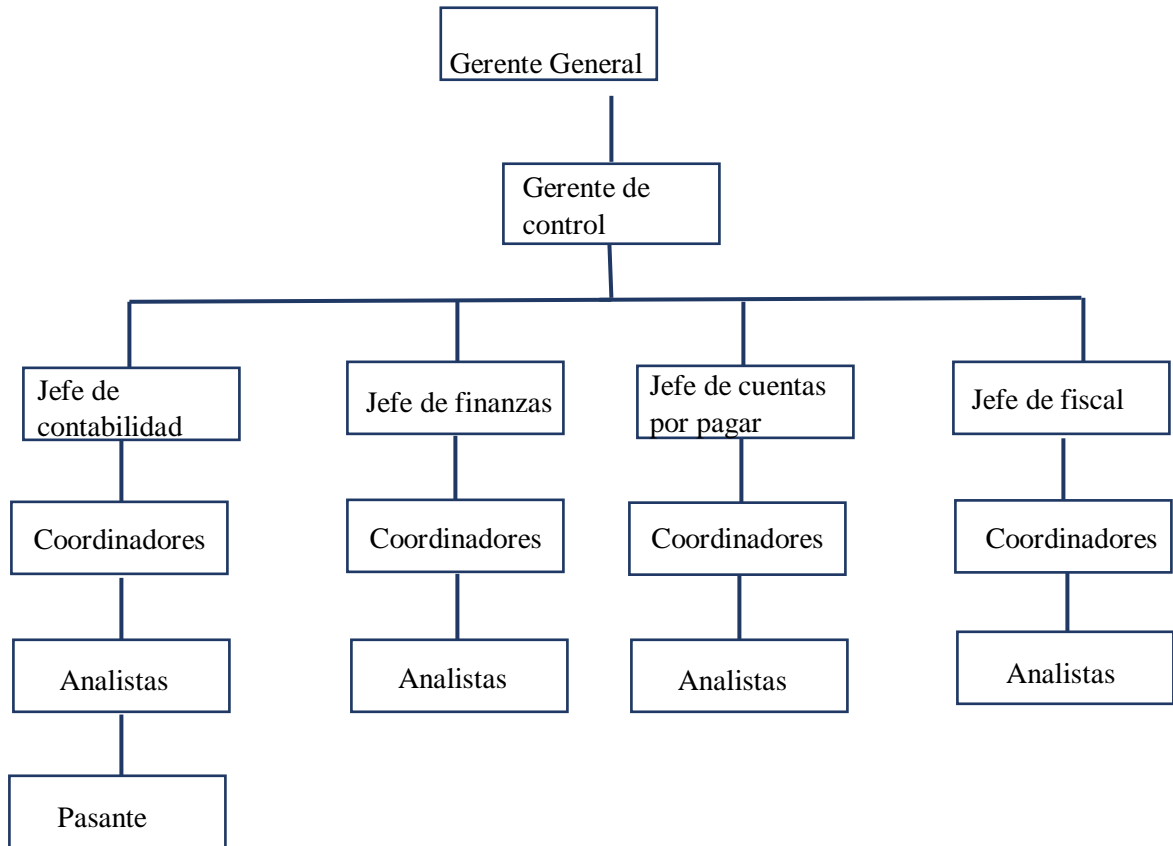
Gerente General

Gerente de control

Jefe de contabilidad

Coordinadores

Analistas

Pasante

Jefe de finanzas

Coordinadores

Analistas

Jefe de cuentas por pagar

Coordinadores

Analistas

Jefe de fiscal

Coordinadores

Analistas